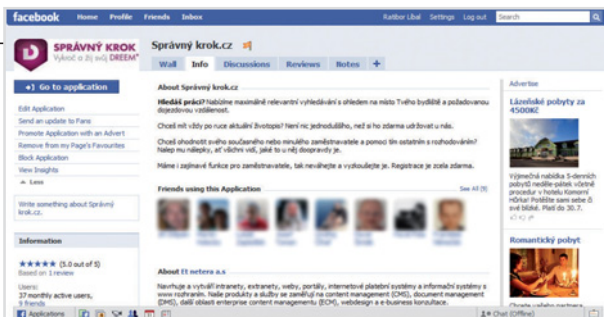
facebook Home Profile Friends Inbox

Ratibor Libal Settings Log out Search

SPRÁVNÝ KROK
Vykroč o ží svůj DREEM

Správný krok.cz

Wall Info Discussions Reviews Notes +

Go to application

Edit Application
Send an update to Fans
Promote Application with an Advert
Remove from my Page's Favourites
Block Application
View Insights
Less

Write something about Správný krok.cz

Information

★★★★★ (5.0 out of 5)
Based on 1 review

Users:
37 monthly active users,
9 friends

About Správný krok.cz

Hledáš práci? Nabízíme maximálně relevantní vyhledávání s ohledem na místo Tvého bydliště a požadovanou dojezdovou vzdálenost.

Chceš mít vždy po ruce aktuální životopis? Není nic jednoduššího, než si ho zdarma udržovat u nás.

Chceš ohodnotit svého současného nebo minulého zaměstnavatele a pomoci tím ostatním s rozhodováním? Nalep mu nálepky, ať všichni ví, jaké to u něj doopravdy je.

Máme i zajímavé funkce pro zaměstnavatele, tak neváhejte a vyzkoušejte je. Registrace je zcela zdarma.

Friends using this Application
See All (9)

About Et netera a.s

Navrhuje a vytváří intranety, extranety, weby, portály, internetové platební systémy a informační systémy s www rozhraním. Naše produkty a služby se zaměřují na content management (CMS), document management (DMS), další oblasti enterprise content managementu (ECM), webdesign a s-business konzultace.

Advertise

Lázeňské pobyty za 4500Kč

Výjimečná nabídka 5-denních pobytů neděle-pátek včetně procedur v hotelu Komorní Hůrka! Pobyty lze využít až do 30.7. Platí do 30.7.

Romantický pobyt

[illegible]

Applications

Chat (Offline)